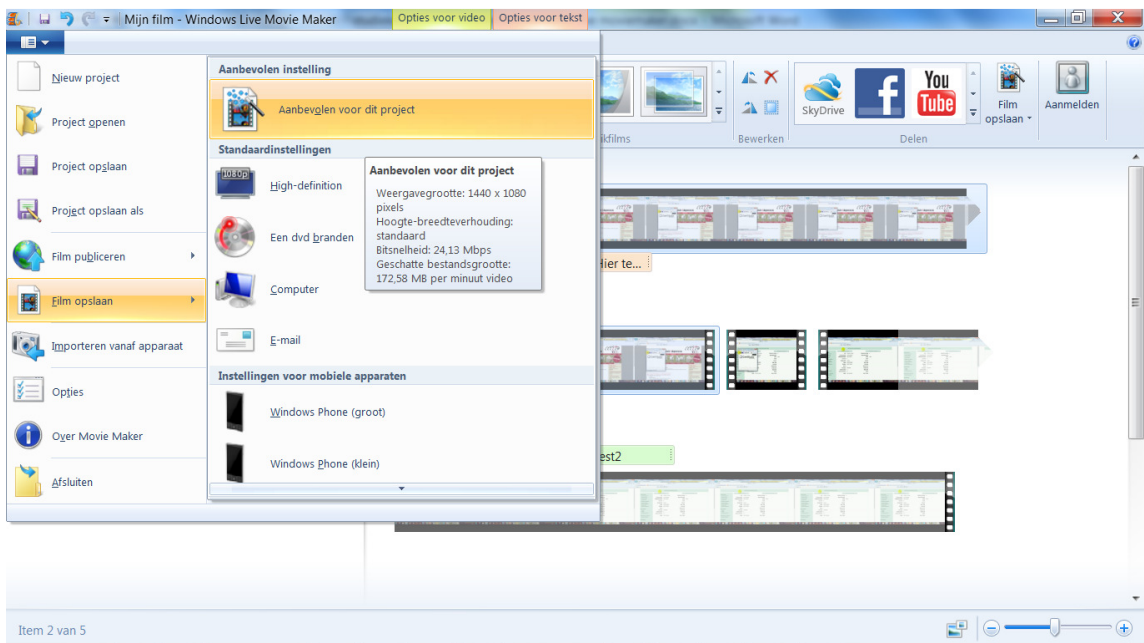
Mijn film - Windows Live Movie Maker
Opties voor video
Opties voor tekst

Nieuw project
Project openen
Project opslaan
Project opslaan als
Film publiceren
Film opslaan
Importeren vanaf apparaat
Opties
Over Movie Maker
Afsluiten

Aanbevolen instelling
Aanbevolen voor dit project
Standaardinstellingen
High-definition
Een dvd branden
Computer
E-mail
Instellingen voor mobiele apparaten
Windows Phone (groot)
Windows Phone (klein)

Aanbevolen voor dit project
Weergavegrootte: 1440 x 1080 pixels
Hoogte-breedteverhouding: standaard
Bitsnelheid: 24,13 Mbps
Geschatte bestandsgrootte: 172,58 MB per minuut video

kfilms
Bewerken
SkyDrive
You Tube
Delen
Film opslaan
Aanmelden

ier te...
est2

Item 2 van 5